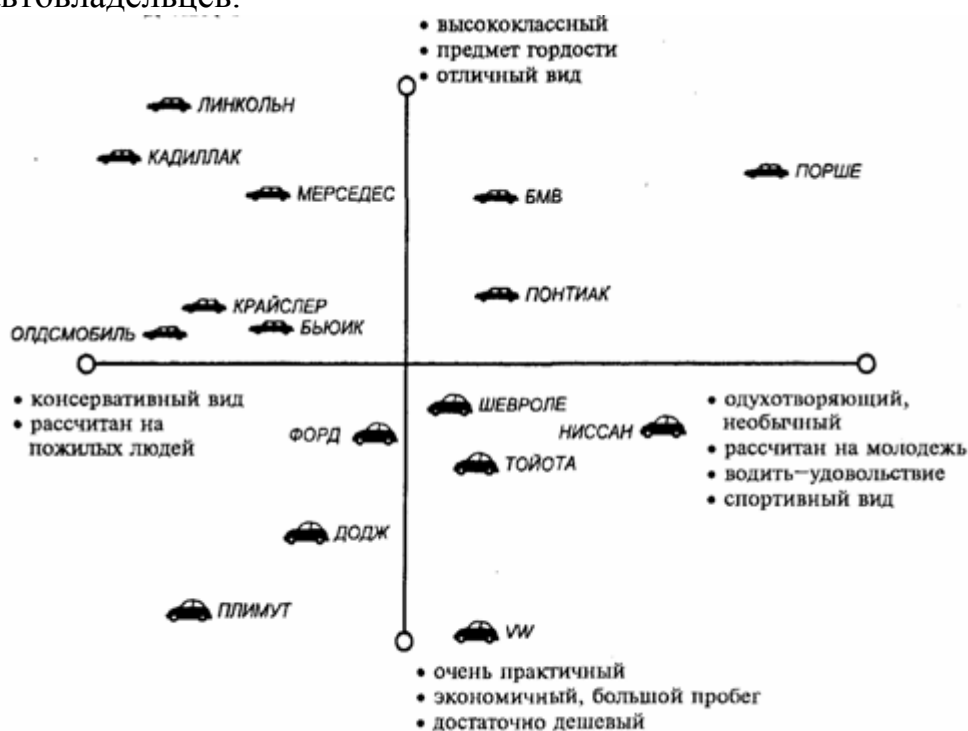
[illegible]втовладельцев.

• высококлассный
• предмет гордости
• отличный вид

ЛИНКОЛЬН

КАДИЛЛАК

МЕРСЕДЕС

БМВ

ПОРШЕ

ПОНТИАК

КРАЙСЛЕР

ОЛДСМОБИЛЬ

БЬЮИК

• консервативный вид
• рассчитан на пожилых людей

ШЕВРОЛЕ

ФОРД

НИССАН

ТОЙОТА

• одухотворяющий, необычный
• рассчитан на молодежь
• водить–удовольствие
• спортивный вид

ДОДЖ

ПЛИМУТ

VW

• очень практичный
• экономичный, большой пробег
• достаточно дешевый